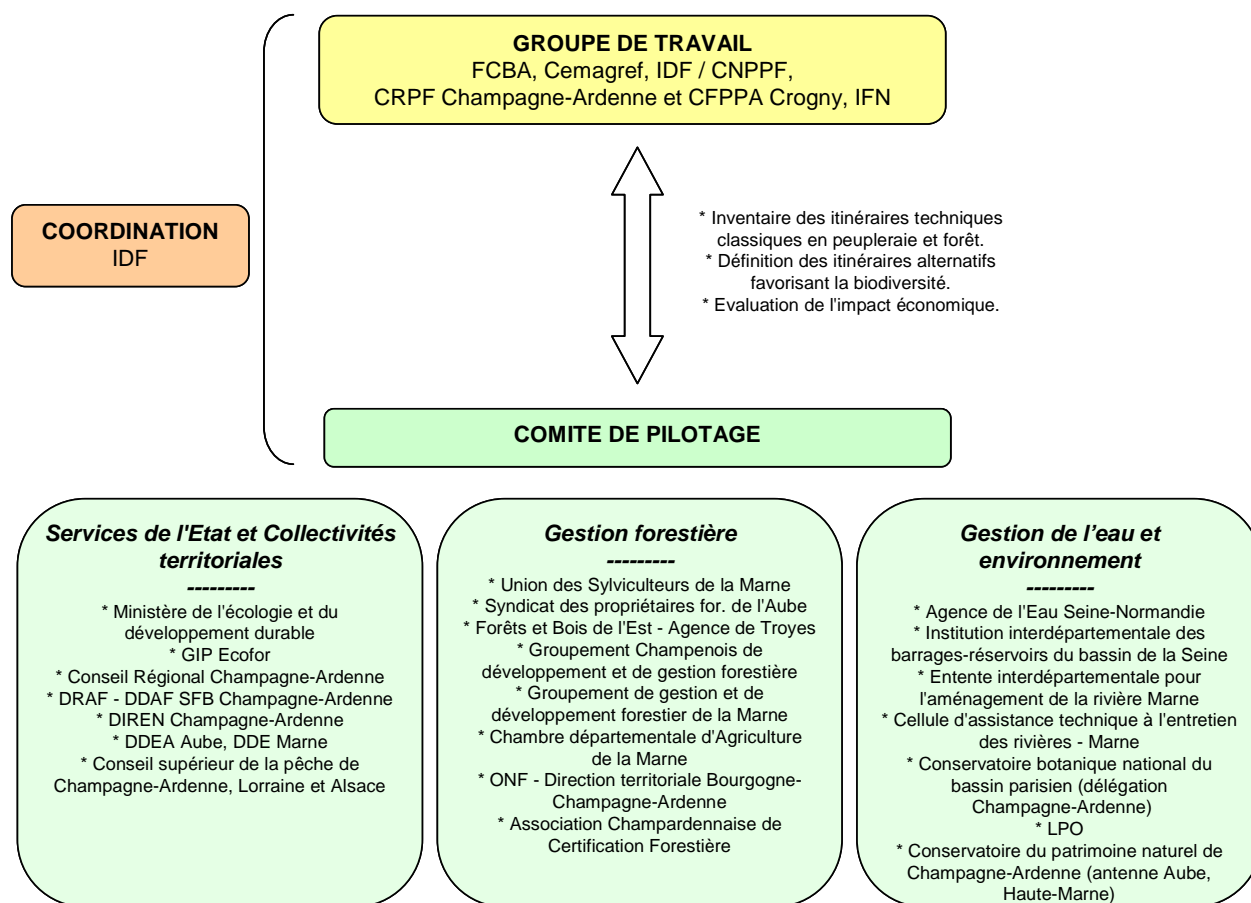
GROUPE DE TRAVAIL
FCBA, Cemagref, IDF / CNPPF,
CRPF Champagne-Ardenne et CFPPA Crogny, IFN

COORDINATION
IDF

* Inventaire des itinéraires techniques classiques en peupleraie et forêt.
* Définition des itinéraires alternatifs favorisant la biodiversité.
* Evaluation de l'impact économique.

COMITE DE PILOTAGE

Services de l'Etat et Collectivités territoriales
---------
* Ministère de l'écologie et du développement durable
* GIP Ecofor
* Conseil Régional Champagne-Ardenne
* DRAF - DDAF SFB Champagne-Ardenne
* DIREN Champagne-Ardenne
* DDEA Aube, DDE Marne
* Conseil supérieur de la pêche de Champagne-Ardenne, Lorraine et Alsace

Gestion forestière
---------
* Union des Sylviculteurs de la Marne
* Syndicat des propriétaires for. de l'Aube
* Forêts et Bois de l'Est - Agence de Troyes
* Groupement Champenois de développement et de gestion forestière
* Groupement de gestion et de développement forestier de la Marne
* Chambre départementale d'Agriculture de la Marne
* ONF - Direction territoriale Bourgogne-Champagne-Ardenne
* Association Champardennaise de Certification Forestière

Gestion de l'eau et environnement
---------
* Agence de l'Eau Seine-Normandie
* Institution interdépartementale des barrages-réservoirs du bassin de la Seine
* Entente interdépartementale pour l'aménagement de la rivière Marne
* Cellule d'assistance technique à l'entretien des rivières - Marne
* Conservatoire botanique national du bassin parisien (délégation Champagne-Ardenne)
* LPO
* Conservatoire du patrimoine naturel de Champagne-Ardenne (antenne Aube, Haute-Marne)